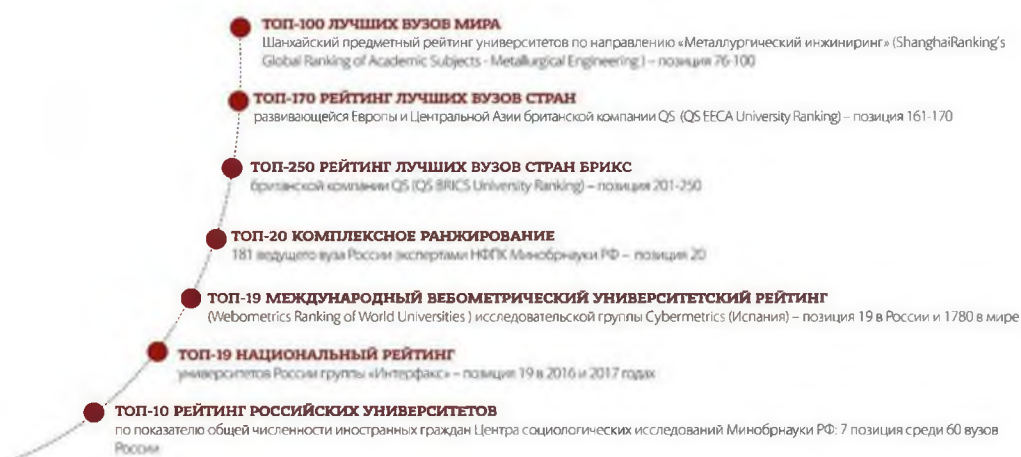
ТОП-100 ЛУЧШИХ ВУЗОВ МИРА
Шанхайский предметный рейтинг университетов по направлению «Металлургический инжиниринг» (ShanghaiRanking's Global Ranking of Academic Subjects - Metallurgical Engineering) – позиция 76-100

ТОП-170 РЕЙТИНГ ЛУЧШИХ ВУЗОВ СТРАН
развивающейся Европы и Центральной Азии британской компании QS (QS EECA University Ranking) – позиция 161-170

ТОП-250 РЕЙТИНГ ЛУЧШИХ ВУЗОВ СТРАН БРИКС
британской компании QS (QS BRICS University Ranking) – позиция 201-250

ТОП-20 КОМПЛЕКСНОЕ РАНЖИРОВАНИЕ
181 ведущего вуза России экспертами НФПК Минобрнауки РФ – позиция 20

ТОП-19 МЕЖДУНАРОДНЫЙ ВЕБОМЕТРИЧЕСКИЙ УНИВЕРСИТЕТСКИЙ РЕЙТИНГ
(Webometrics Ranking of World Universities) исследовательской группы Cybermetrics (Испания) – позиция 19 в России и 1780 в мире

ТОП-19 НАЦИОНАЛЬНЫЙ РЕЙТИНГ
университетов России группы «Интерфакс» – позиция 19 в 2016 и 2017 годах

ТОП-10 РЕЙТИНГ РОССИЙСКИХ УНИВЕРСИТЕТОВ
по показателю общей численности иностранных граждан Центра социологических исследований Минобрнауки РФ: 7 позиция среди 60 вузов России